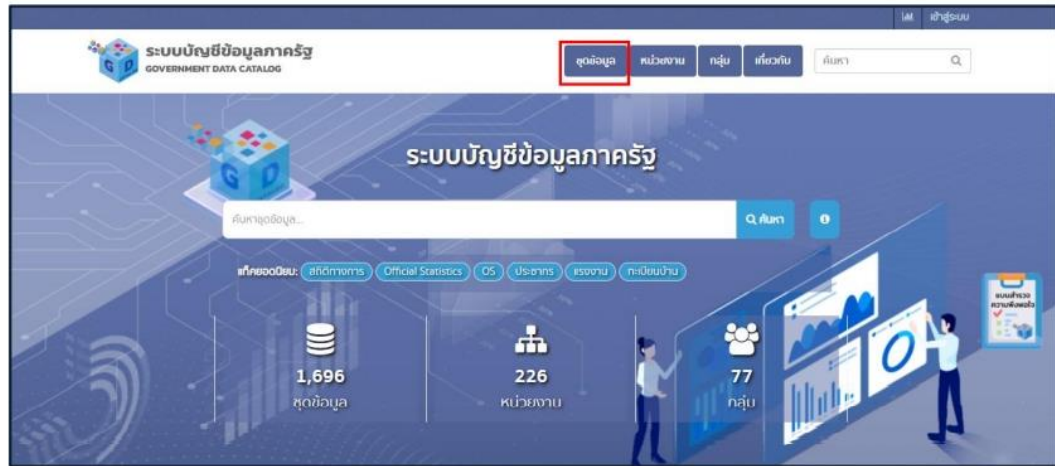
เข้าสู่ระบบ

ระบบบัญชีข้อมูลภาครัฐ
GOVERNMENT DATA CATALOG

ชุดข้อมูล หน่วยงาน กลุ่ม เกี่ยวกับ ค้นหา

ระบบบัญชีข้อมูลภาครัฐ

ค้นหาชุดข้อมูล...

ค้นหา

แท็กยอดนิยม: สถิติทางการ Official Statistics OS ประชากร แรงงาน ทะเบียนบ้าน

1,696
ชุดข้อมูล

226
หน่วยงาน

77
กลุ่ม

แบบสำรวจความพึงพอใจ